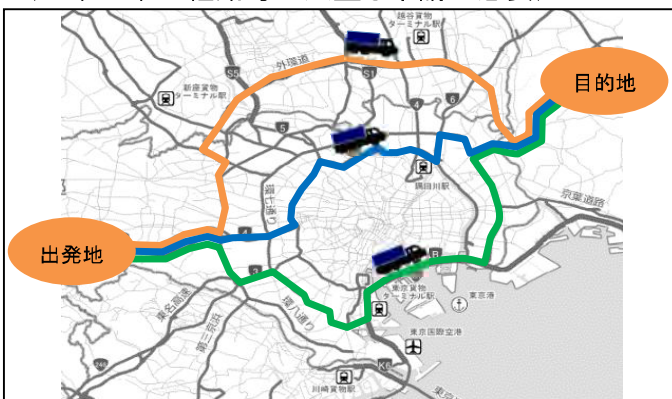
目的地

出発地

外環道

越谷貨物ターミナル駅

新座貨物ターミナル駅

環七通り

隅田川駅

京葉道路

東京貨物ターミナル駅

東京港

東京国際空港

環八通り

東名高速

第三京浜

川崎貨物駅

S5

S1

5

4

6

3

B

K6